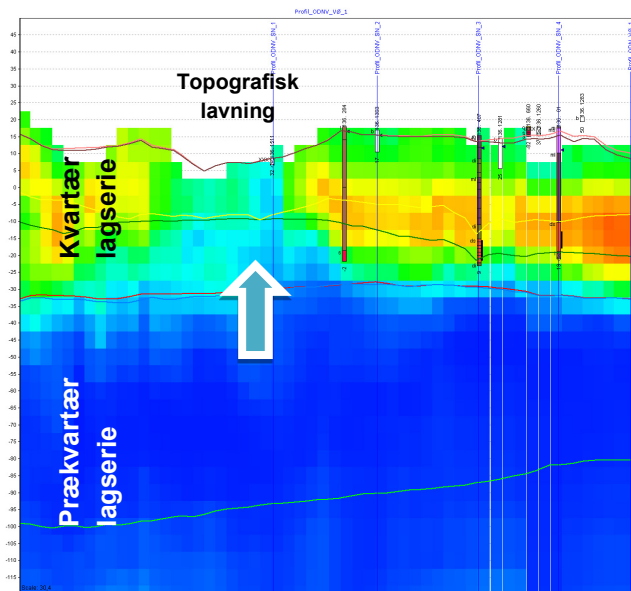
Profil_ODNV_VØ_1

Profil_ODNV_SN_1

Profil_ODNV_SN_2

Profil_ODNV_SN_3

Profil_ODNV_SN_4

Profil_ODNV_SN_5

Topografisk lavning

Kvartær lagserie

Prækvartær lagserie

45
40
35
30
25
20
15
10
5
0
-5
-10
-15
-20
-25
-30
-35
-40
-45
-50
-55
-60
-65
-70
-75
-80
-85
-90
-95
-100
-105
-110
-115

Scale: 38.4